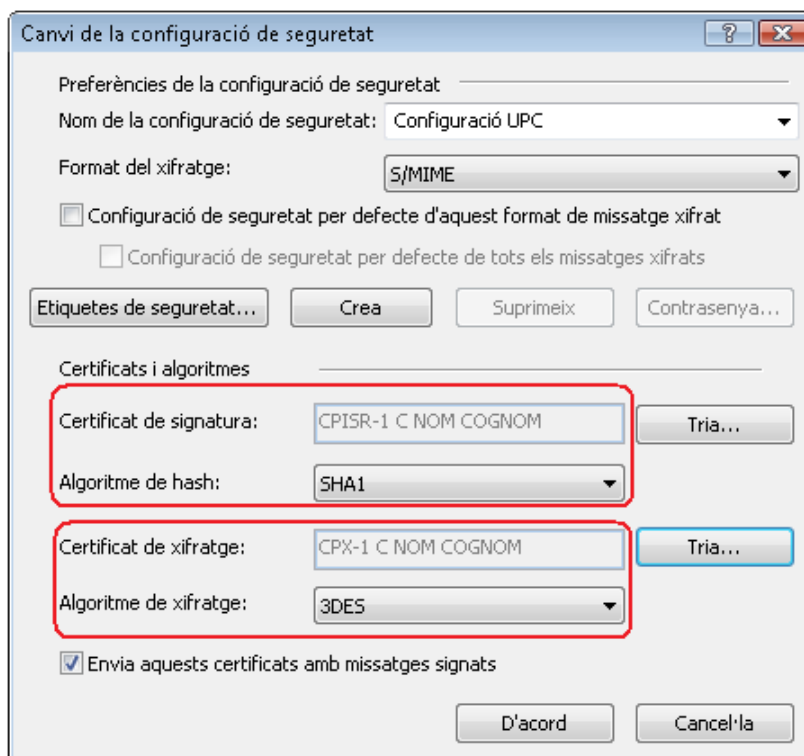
Canvi de la configuració de seguretat

?

Preferències de la configuració de seguretat

Nom de la configuració de seguretat: Configuració UPC

Format del xifratge: S/MIME

Configuració de seguretat per defecte d'aquest format de missatge xifrat

Configuració de seguretat per defecte de tots els missatges xifrats

Etiquetes de seguretat... Crea Suprimeix Contrasenya...

Certificats i algoritmes

Certificat de signatura: CPISR-1 C NOM COGNOM Tria...

Algoritme de hash: SHA1

Certificat de xifratge: CPX-1 C NOM COGNOM Tria...

Algoritme de xifratge: 3DES

Envia aquests certificats amb missatges signats

D'acord Cancel·la